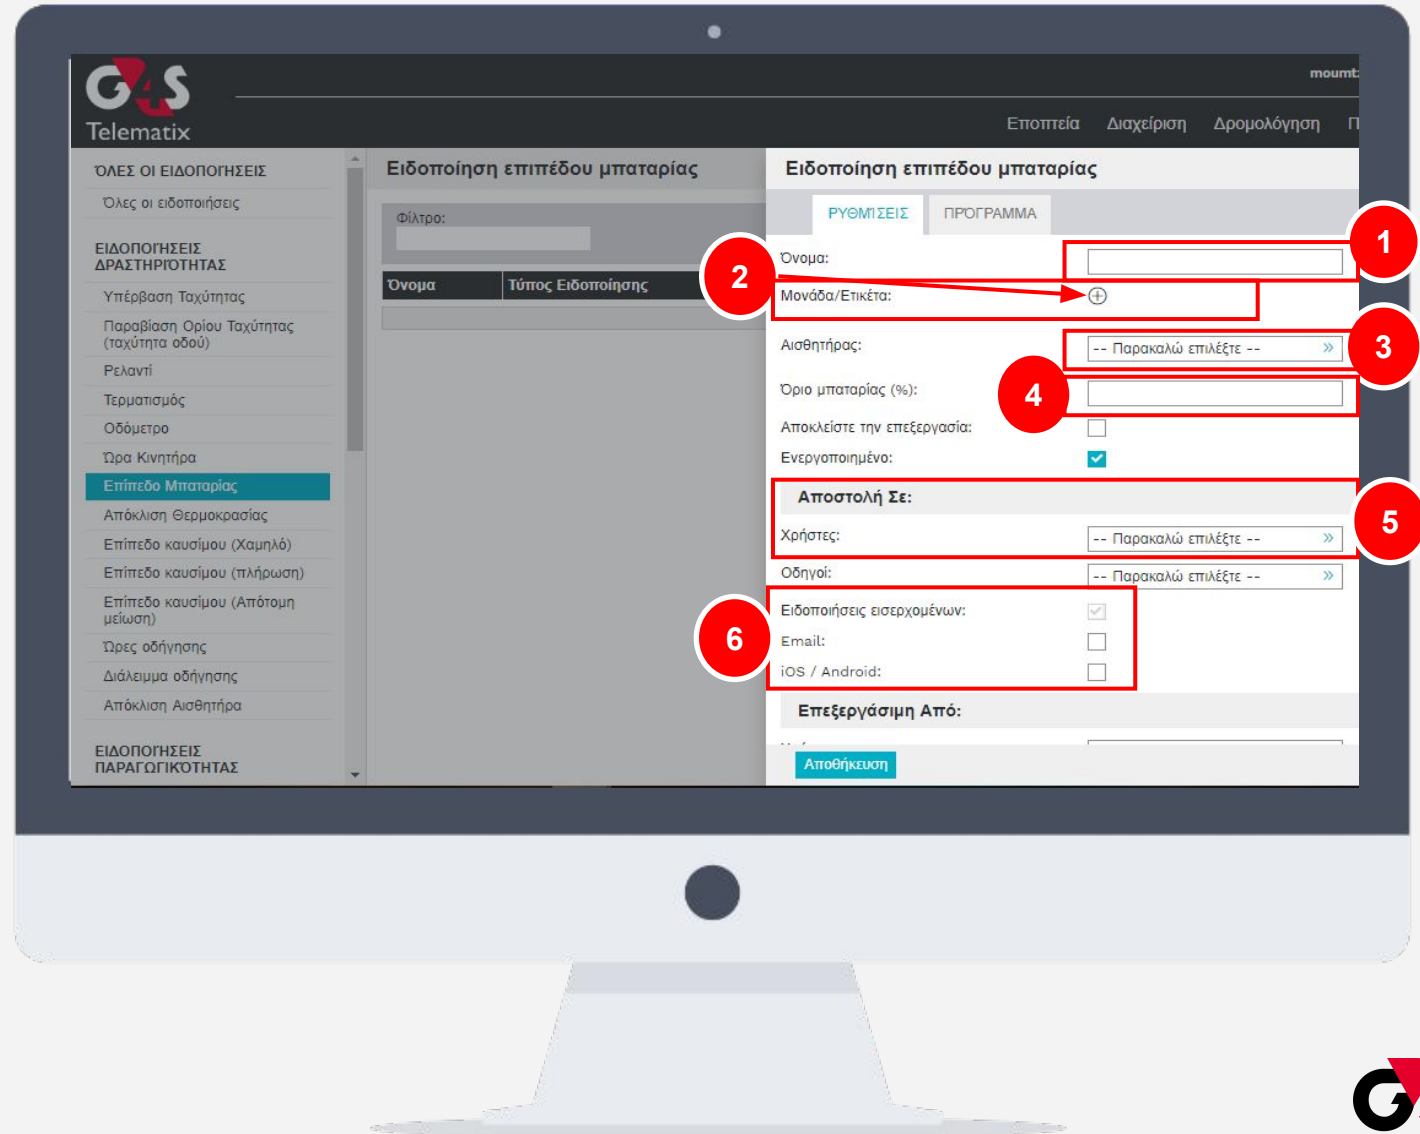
G4S Telematix

moumt

Εποπτεία Διαχείριση Δρομολόγηση Π

ΌΛΕΣ ΟΙ ΕΙΔΟΠΟΙΗΣΕΙΣ
Όλες οι ειδοποιήσεις

ΕΙΔΟΠΟΙΗΣΕΙΣ ΔΡΑΣΤΗΡΙΟΤΗΤΑΣ
Υπέρβαση Ταχύτητας
Παραβίαση Ορίου Ταχύτητας (ταχύτητα οδού)
Ρελαντί
Τερματισμός
Οδόμετρο
Ώρα Κινητήρα
Επίπεδο Μπαταρίας
Απόκλιση Θερμοκρασίας
Επίπεδο καυσίμου (Χαμηλό)
Επίπεδο καυσίμου (πλήρωση)
Επίπεδο καυσίμου (Απότομη μείωση)
Ώρες οδήγησης
Διάλειμμα οδήγησης
Απόκλιση Αισθητήρα

ΕΙΔΟΠΟΙΗΣΕΙΣ ΠΑΡΑΓΩΓΙΚΟΤΗΤΑΣ

Ειδοποίηση επιπέδου μπαταρίας
Φίλτρο:

| Όνομα | Τύπος Ειδοποίησης |
|---|---|

Ειδοποίηση επιπέδου μπαταρίας
ΡΥΘΜΙΣΕΙΣ ΠΡΟΓΡΑΜΜΑ

1
2
Όνομα:
Μονάδα/Ετικέτα:
3
Αισθητήρας: -- Παρακαλώ επιλέξτε --
4
Όριο μπαταρίας (%):
Αποκλείστε την επεξεργασία:
Ενεργοποιημένο:
Αποστολή Σε:
5
Χρήστες: -- Παρακαλώ επιλέξτε --
Οδηγοί: -- Παρακαλώ επιλέξτε --
6
Ειδοποιήσεις εισερχομένων:
Email:
iOS / Android:
Επεξεργάσιμη Από:
Αποθήκευση